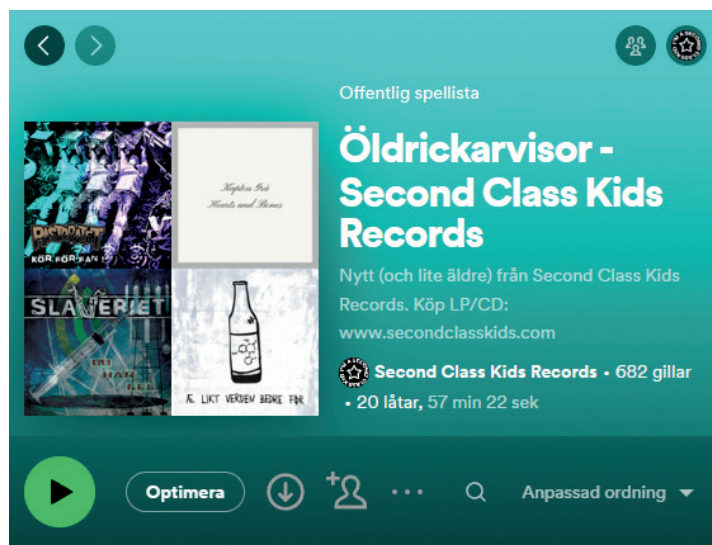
Offentlig spellista

Öldrickarvisor - Second Class Kids Records

Nytt (och lite äldre) från Second Class Kids Records. Köp LP/CD: www.secondclasskids.com

Second Class Kids Records • 682 gillar • 20 låtar, 57 min 22 sek

KÖR FÖR FAN

Kapten Jeb
Hearts and Bones

SLAVERIET

Æ LIKT VERDEN BEDRE FØR

Optimera

Anpassad ordning